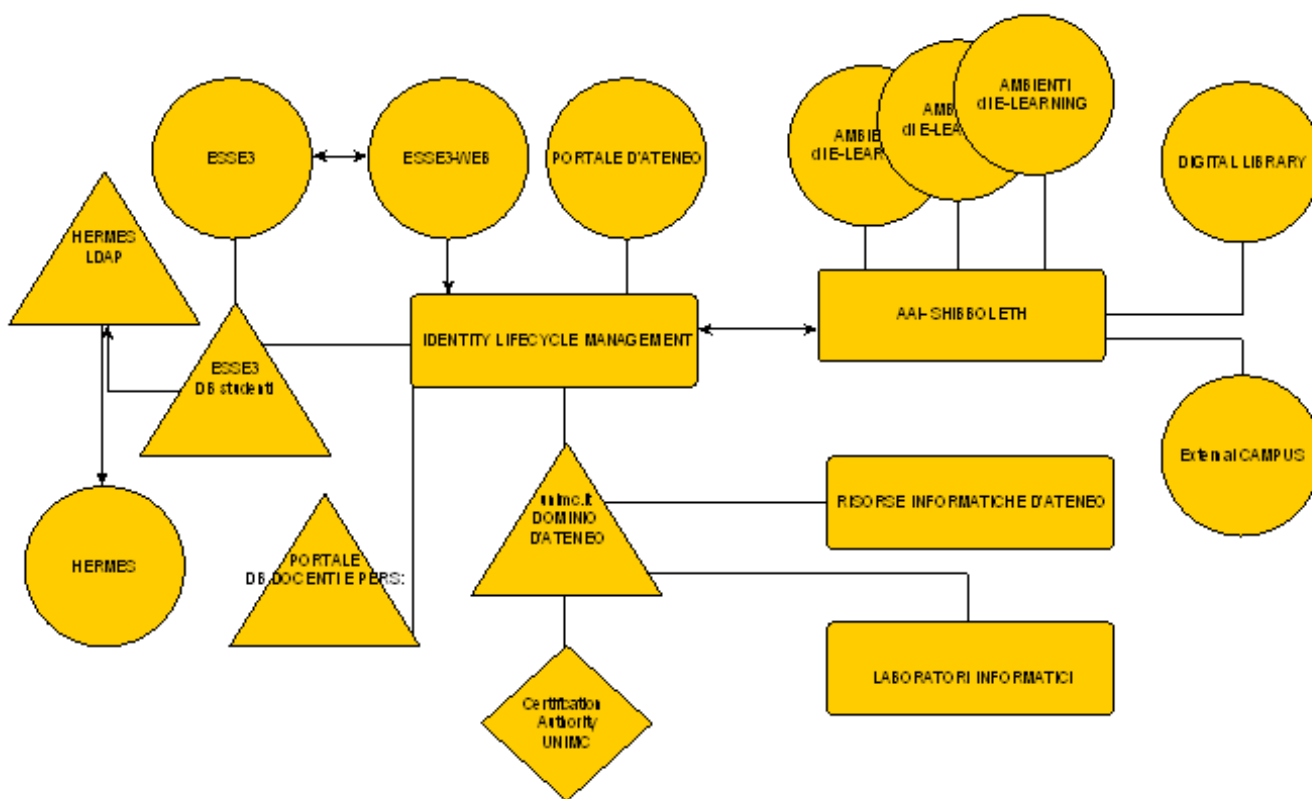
ESSE3

ESSE3-WEB

PORTALE D'ATENEO

AMBIE
di E-LEAR

AMB
di E-LEA

AMBIENTI
di E-LEARNING

DIGITAL LIBRARY

HERMES
LDAP

ESSE3
DB studenti

IDENTITY LIFECYCLE MANAGEMENT

AAI-SHIBBOLETH

External CAMPUS

HERMES

PORTALE
DB DOCENTI E PERS:

unimc.it
DOMINIO
D'ATENEO

RISORSE INFORMATICHE D'ATENEO

LABORATORI INFORMATICI

Certification
Authority
UNIMC